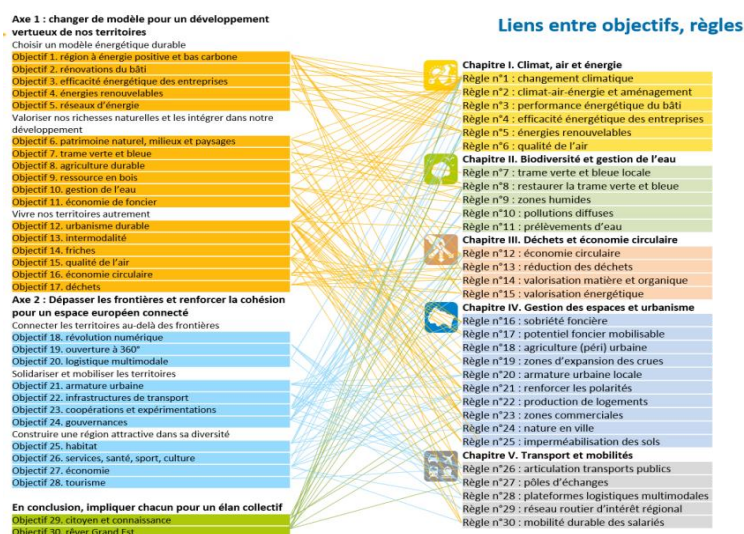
Axe 1 : changer de modèle pour un développement vertueux de nos territoires

Choisir un modèle énergétique durable

Objectif 1. région à énergie positive et bas carbone
Objectif 2. rénovations du bâti
Objectif 3. efficacité énergétique des entreprises
Objectif 4. énergies renouvelables
Objectif 5. réseaux d'énergie

Valoriser nos richesses naturelles et les intégrer dans notre développement

Objectif 6. patrimoine naturel, milieux et paysages
Objectif 7. trame verte et bleue
Objectif 8. agriculture durable
Objectif 9. ressource en bois
Objectif 10. gestion de l'eau
Objectif 11. économie de foncier

Vivre nos territoires autrement

Objectif 12. urbanisme durable
Objectif 13. intermodalité
Objectif 14. friches
Objectif 15. qualité de l'air
Objectif 16. économie circulaire
Objectif 17. déchets

Axe 2 : Dépasser les frontières et renforcer la cohésion pour un espace européen connecté

Connecter les territoires au-delà des frontières

Objectif 18. révolution numérique
Objectif 19. ouverture à 360°
Objectif 20. logistique multimodale

Solidariser et mobiliser les territoires

Objectif 21. armature urbaine
Objectif 22. infrastructures de transport
Objectif 23. coopérations et expérimentations
Objectif 24. gouvernances

Construire une région attractive dans sa diversité

Objectif 25. habitat
Objectif 26. services, santé, sport, culture
Objectif 27. économie
Objectif 28. tourisme

En conclusion, impliquer chacun pour un élan collectif

Objectif 29. citoyen et connaissance
Objectif 30. rêver Grand Est

Liens entre objectifs, règles

Chapitre I. Climat, air et énergie
Règle n°1 : changement climatique
Règle n°2 : climat-air-énergie et aménagement
Règle n°3 : performance énergétique du bâti
Règle n°4 : efficacité énergétique des entreprises
Règle n°5 : énergies renouvelables
Règle n°6 : qualité de l'air

Chapitre II. Biodiversité et gestion de l'eau
Règle n°7 : trame verte et bleue locale
Règle n°8 : restaurer la trame verte et bleue
Règle n°9 : zones humides
Règle n°10 : pollutions diffuses
Règle n°11 : prélèvements d'eau

Chapitre III. Déchets et économie circulaire
Règle n°12 : économie circulaire
Règle n°13 : réduction des déchets
Règle n°14 : valorisation matière et organique
Règle n°15 : valorisation énergétique

Chapitre IV. Gestion des espaces et urbanisme
Règle n°16 : sobriété foncière
Règle n°17 : potentiel foncier mobilisable
Règle n°18 : agriculture (péri) urbaine
Règle n°19 : zones d'expansion des crues
Règle n°20 : armature urbaine locale
Règle n°21 : renforcer les polarités
Règle n°22 : production de logements
Règle n°23 : zones commerciales
Règle n°24 : nature en ville
Règle n°25 : imperméabilisation des sols

Chapitre V. Transport et mobilités
Règle n°26 : articulation transports publics
Règle n°27 : pôles d'échanges
Règle n°28 : plateformes logistiques multimodales
Règle n°29 : réseau routier d'intérêt régional
Règle n°30 : mobilité durable des salariés